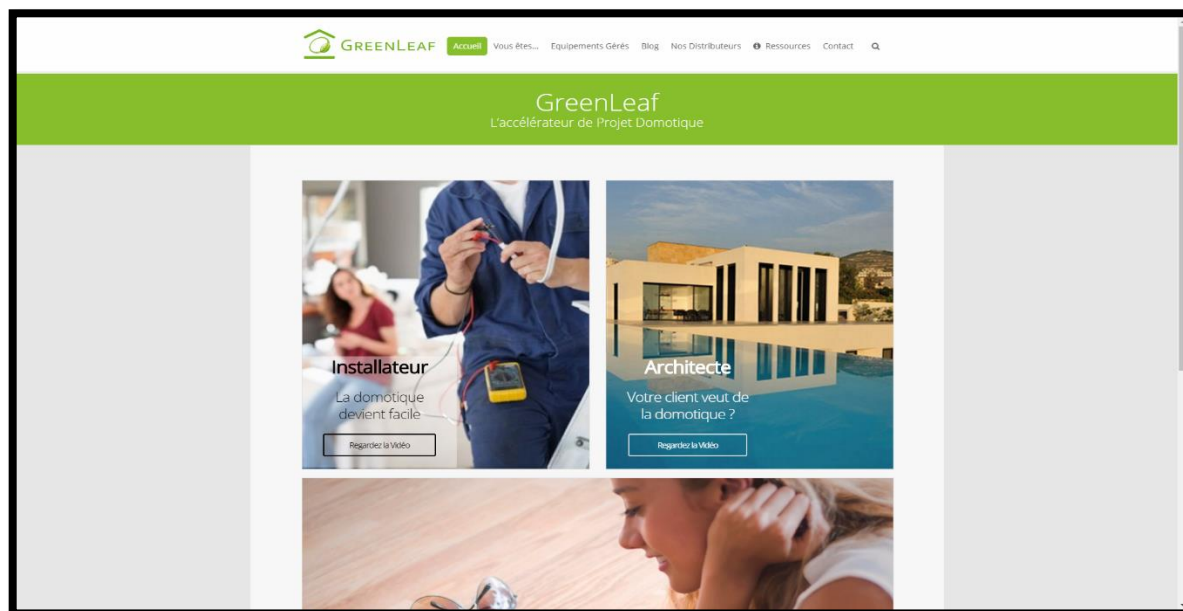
GREENLEAF Accueil Vous êtes... Equipements Gérés Blog Nos Distributeurs Ressources Contact

GreenLeaf
L'accélérateur de Projet Domotique

Installateur
La domotique devient facile
Regardez la Vidéo

Architecte
Votre client veut de la domotique ?
Regardez la Vidéo